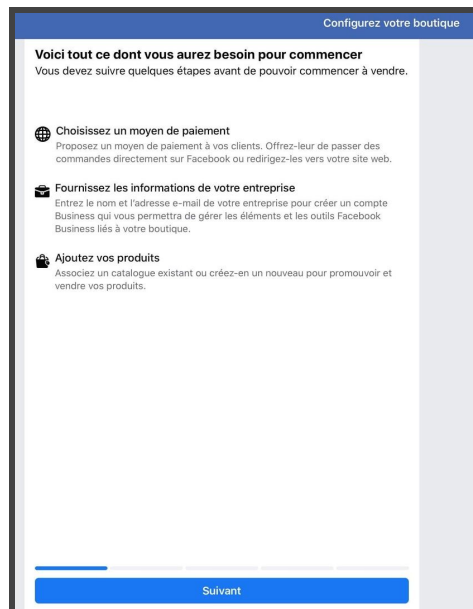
Configurez votre boutique

Voici tout ce dont vous aurez besoin pour commencer
Vous devez suivre quelques étapes avant de pouvoir commencer à vendre.

Choisissez un moyen de paiement
Proposez un moyen de paiement à vos clients. Offrez-leur de passer des commandes directement sur Facebook ou redirigez-les vers votre site web.

Fournissez les informations de votre entreprise
Entrez le nom et l'adresse e-mail de votre entreprise pour créer un compte Business qui vous permettra de gérer les éléments et les outils Facebook Business liés à votre boutique.

Ajoutez vos produits
Associez un catalogue existant ou créez-en un nouveau pour promouvoir et vendre vos produits.

Suivant